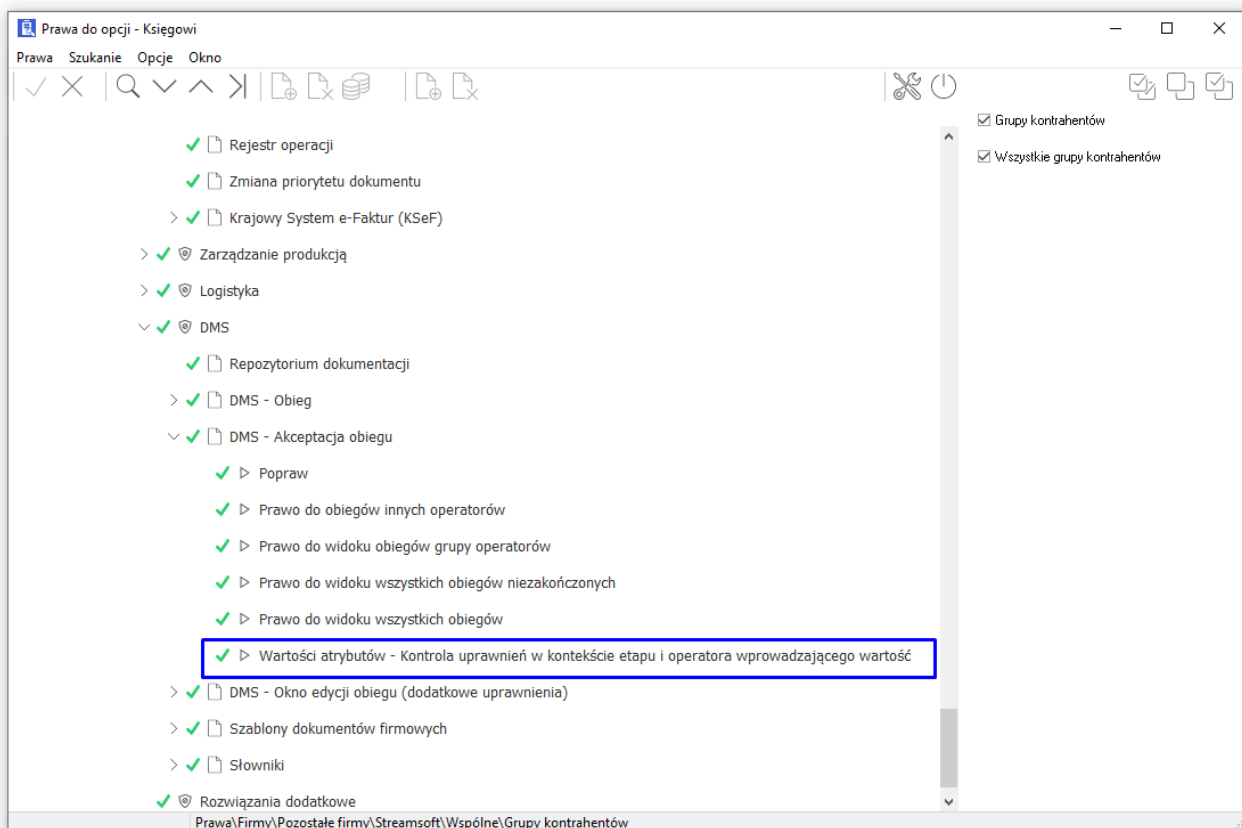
Prawa do opcji - Księgowi

Prawa Szukanie Opcje Okno

Rejestr operacji

Zmiana priorytetu dokumentu

Krajowy System e-Faktur (KSeF)

Zarządzanie produkcją

Logistyka

DMS

Repozytorium dokumentacji

DMS - Obieg

DMS - Akceptacja obiegu

Popraw

Prawo do obiegów innych operatorów

Prawo do widoku obiegów grupy operatorów

Prawo do widoku wszystkich obiegów niezakończonych

Prawo do widoku wszystkich obiegów

Wartości atrybutów - Kontrola uprawnień w kontekście etapu i operatora wprowadzającego wartość

DMS - Okno edycji obiegu (dodatkowe uprawnienia)

Szablony dokumentów firmowych

Słowniki

Rozwiązania dodatkowe

Grupy kontrahentów

Wszystkie grupy kontrahentów

Prawa\Firmy\Pozostałe firmy\Streamsoft\Wspólne\Grupy kontrahentów